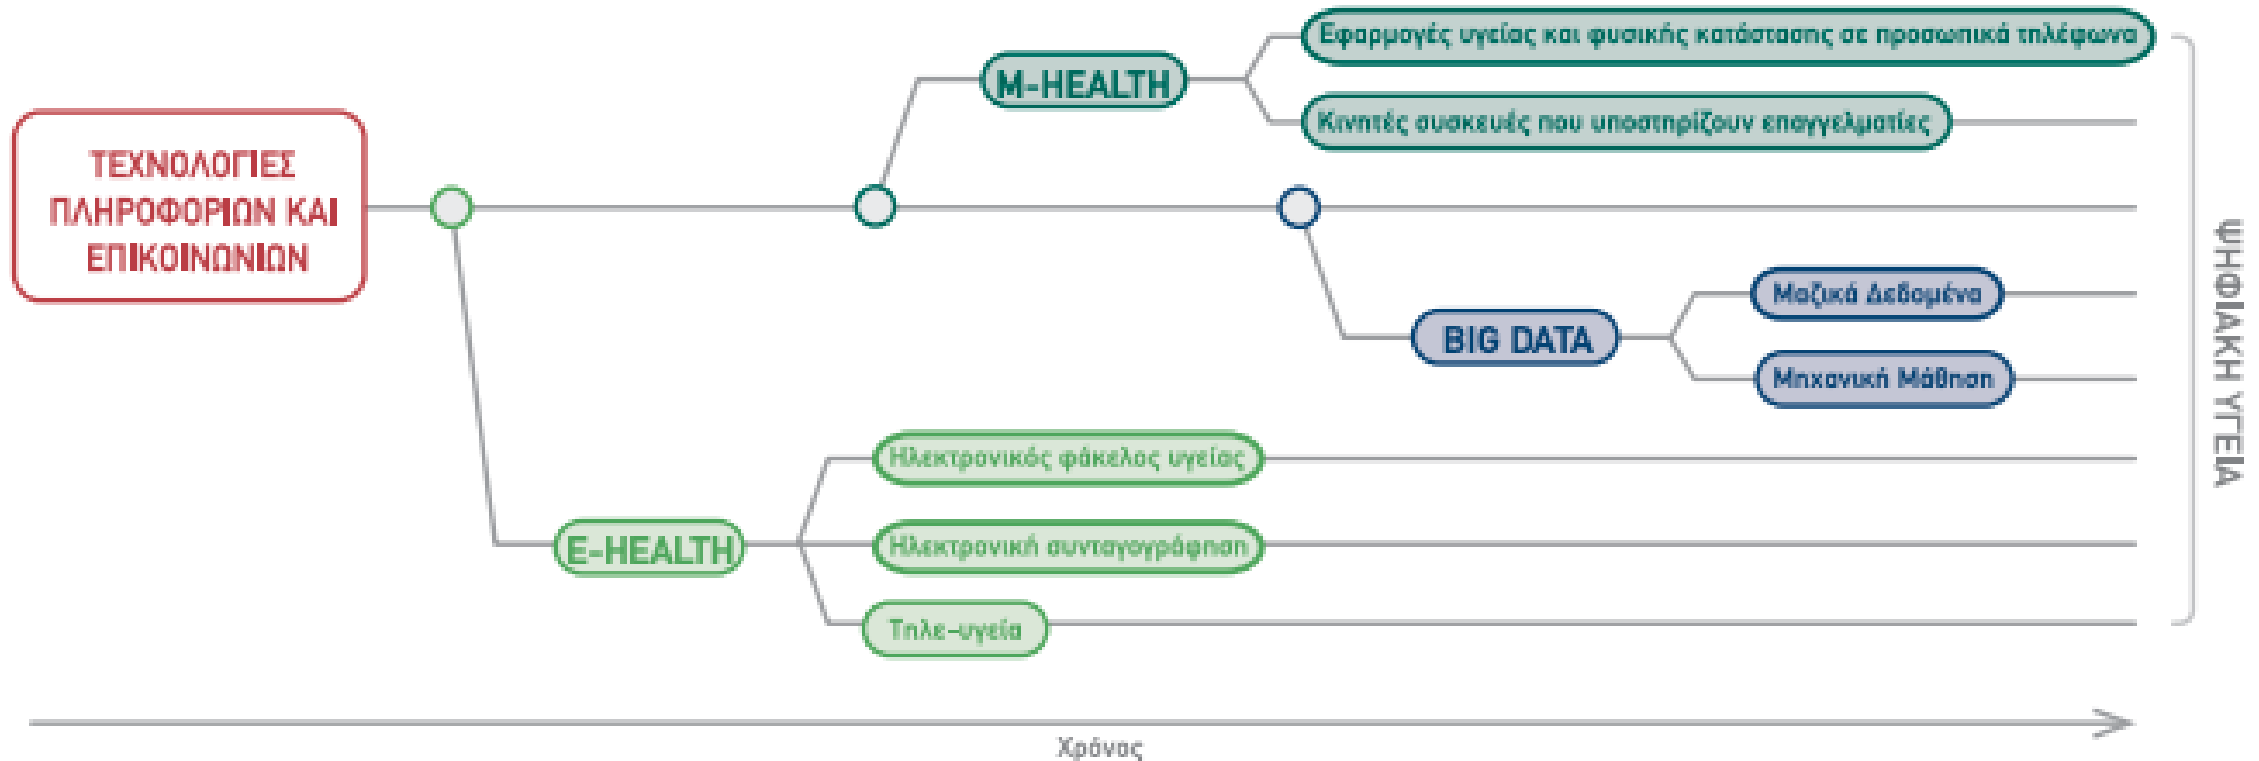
ΤΕΧΝΟΛΟΓΙΕΣ ΠΛΗΡΟΦΟΡΙΩΝ ΚΑΙ ΕΠΙΚΟΙΝΩΝΙΩΝ

M-HEALTH

Εφαρμογές υγείας και φυσικής κατάστασης σε προσωπικά τηλέφωνα

Κινητές συσκευές που υποστηρίζουν επαγγελματίες

BIG DATA

Μαζικά Δεδομένα

Μηχανική Μάθηση

E-HEALTH

Ηλεκτρονικός φάκελος υγείας

Ηλεκτρονική συνταγογράφηση

Τηλε-υγεία

ΨΗΦΙΑΚΗ ΥΓΕΙΑ

Χρόνος